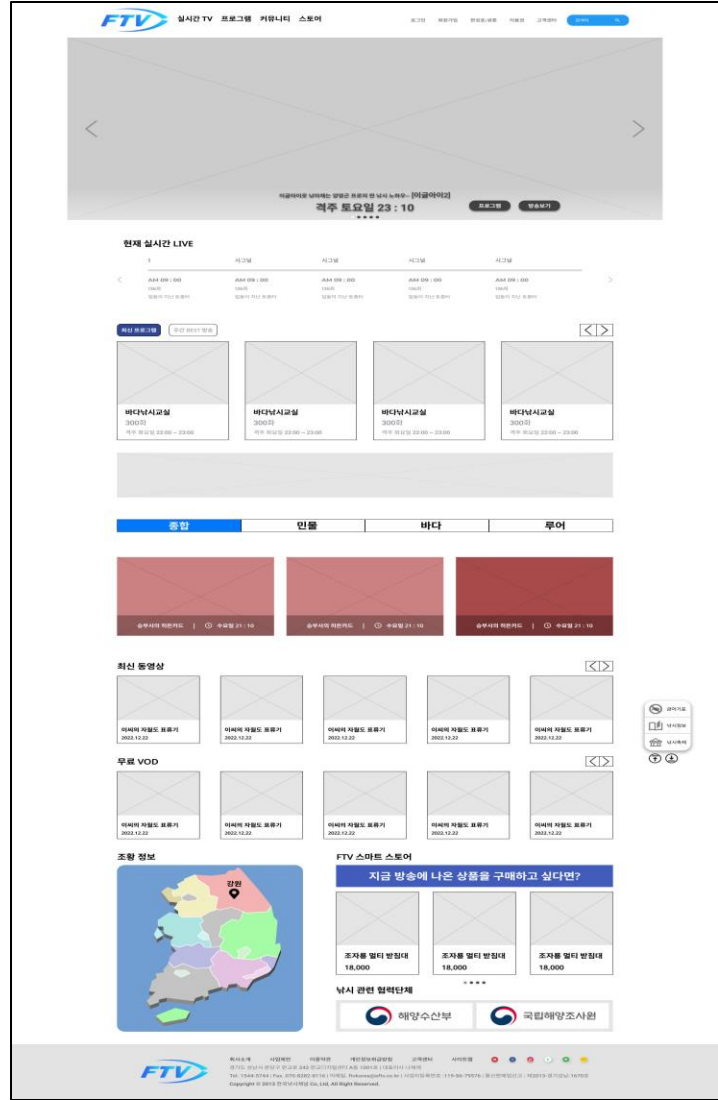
FTV 실시간 TV 프로그램 커뮤니티 스토어

로그인 회원가입 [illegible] 이용권 고객센터 검색어

이글아이로 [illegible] [이글아이2]
격주 토요일 23 : 10
프로그램 방송보기

현재 실시간 LIVE

| 1 | 시그널 | 시그널 | 시그널 | 시그널 |
|---|---|---|---|---|
| AM 09 : 00 | AM 09 : 00 | AM 09 : 00 | AM 09 : 00 | AM 09 : 00 |

최신 프로그램 주간 BEST 방송

바다낚시교실
300회
격주 화요일 22:00 ~ 23:00

바다낚시교실
300회
격주 화요일 22:00 ~ 23:00

바다낚시교실
300회
격주 화요일 22:00 ~ 23:00

바다낚시교실
300회
격주 화요일 22:00 ~ 23:00

종합 민물 바다 루어

승부사의 히든카드 | 수요일 21 : 10
승부사의 히든카드 | 수요일 21 : 10
승부사의 히든카드 | 수요일 21 : 10

최신 동영상

이씨의 자월도 표류기 2022.12.22
이씨의 자월도 표류기 2022.12.22
이씨의 자월도 표류기 2022.12.22
이씨의 자월도 표류기 2022.12.22
이씨의 자월도 표류기 2022.12.22

무료 VOD

이씨의 자월도 표류기 2022.12.22
이씨의 자월도 표류기 2022.12.22
이씨의 자월도 표류기 2022.12.22
이씨의 자월도 표류기 2022.12.22
이씨의 자월도 표류기 2022.12.22

조황 정보

강원

FTV 스마트 스토어

지금 방송에 나온 상품을 구매하고 싶다면?

조자룡 멀티 받침대
18,000

조자룡 멀티 받침대
18,000

조자룡 멀티 받침대
18,000

낚시 관련 협력단체

해양수산부 국립해양조사원

FTV

회사소개 사업제안 이용약관 개인정보처리방침 고객센터 사이트맵

Copyright © 2013 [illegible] Co.,Ltd. All Right Reserved.